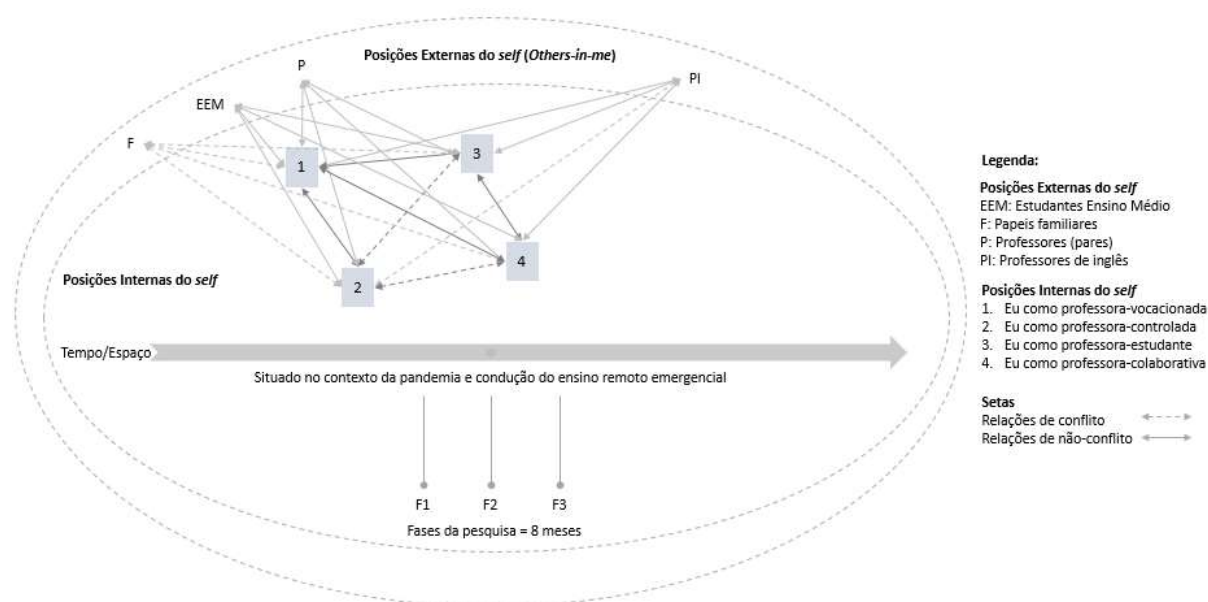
Posições Externas do *self* (*Others-in-me*)

P

PI

EEM

F

1

3

4

2

Posições Internas do *self*

Tempo/Espaço

Situado no contexto da pandemia e condução do ensino remoto emergencial

F1

F2

F3

Fases da pesquisa = 8 meses

Legenda:

Posições Externas do *self*
EEM: Estudantes Ensino Médio
F: Papeis familiares
P: Professores (pares)
PI: Professores de inglês

Posições Internas do *self*
1. Eu como professora-vocacionada
2. Eu como professora-controlada
3. Eu como professora-estudante
4. Eu como professora-colaborativa

Setas
Relações de conflito
Relações de não-conflito